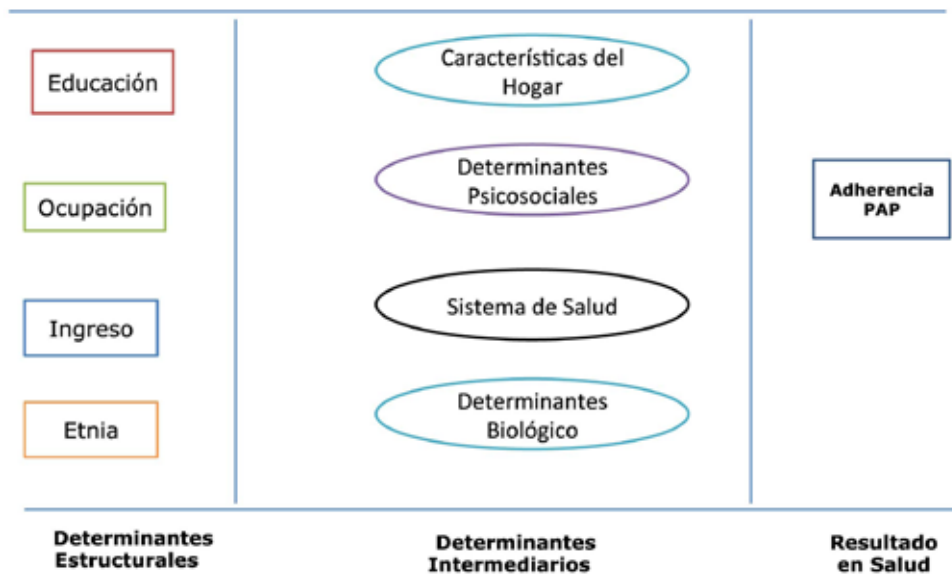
Educación

Ocupación

Ingreso

Etnia

Características del Hogar

Determinantes Psicosociales

Sistema de Salud

Determinantes Biológico

Adherencia PAP

Determinantes Estructurales

Determinantes Intermediarios

Resultado en Salud